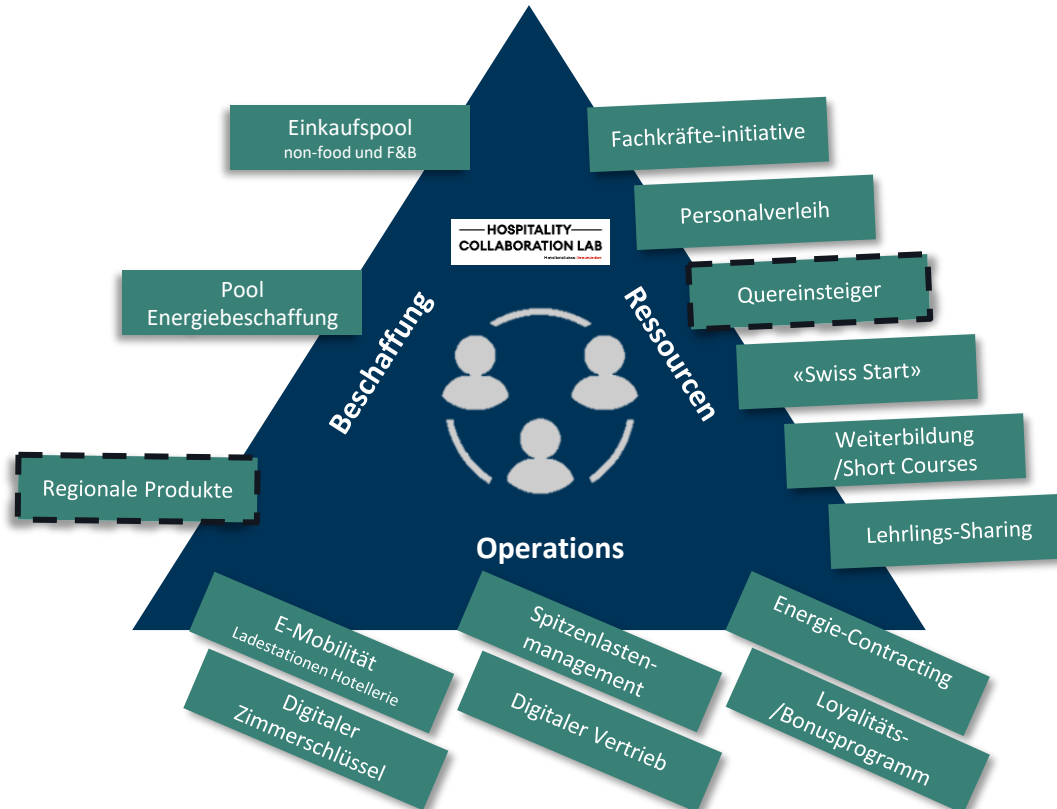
Einkaufspool
non-food und F&B

Fachkräfte-initiative

Personalverleih

HOSPITALITY
COLLABORATION LAB
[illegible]

Pool
Energiebeschaffung

Quereinsteiger

Beschaffung

Ressourcen

«Swiss Start»

Weiterbildung
/Short Courses

Regionale Produkte

Lehrlings-Sharing

Operations

E-Mobilität
Ladestationen Hotellerie

Spitzenlasten-
management

Energie-Contracting

Digitaler
Zimmerschlüssel

Digitaler Vertrieb

Loyalitäts-
/Bonusprogramm